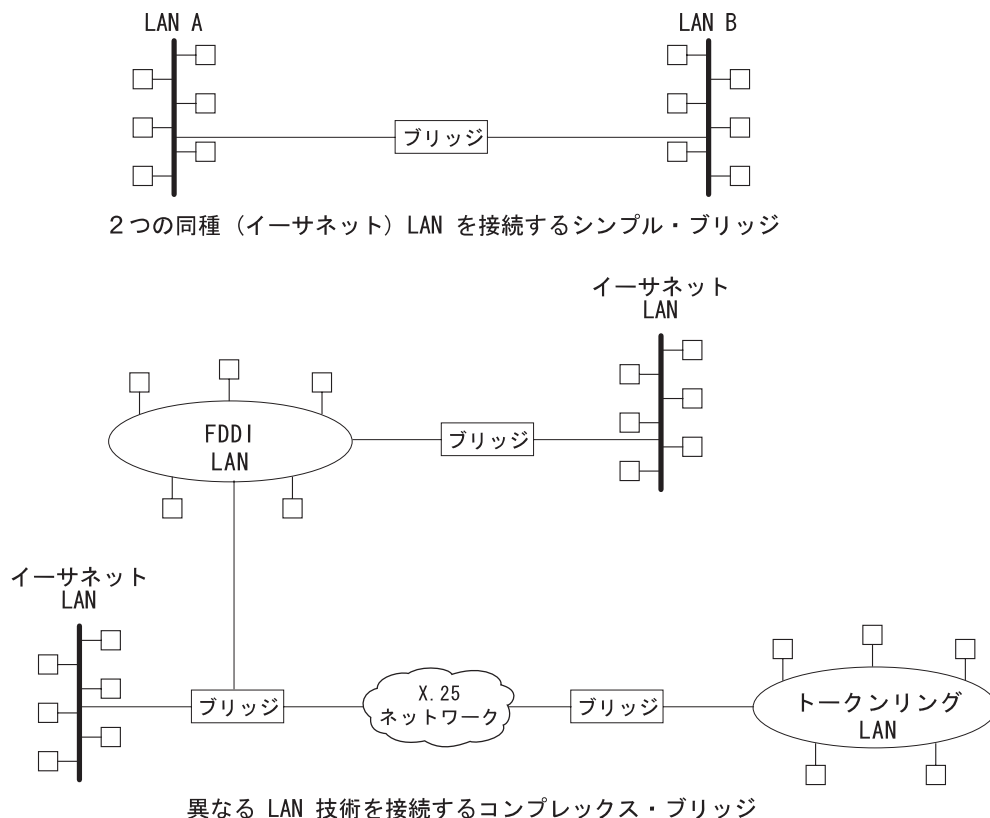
LAN A

LAN B

ブリッジ

2つの同種（イーサネット）LAN を接続するシンプル・ブリッジ

イーサネット LAN

FDDI LAN

ブリッジ

イーサネット LAN

ブリッジ

X.25 ネットワーク

ブリッジ

トークンリング LAN

異なる LAN 技術を接続するコンプレックス・ブリッジ